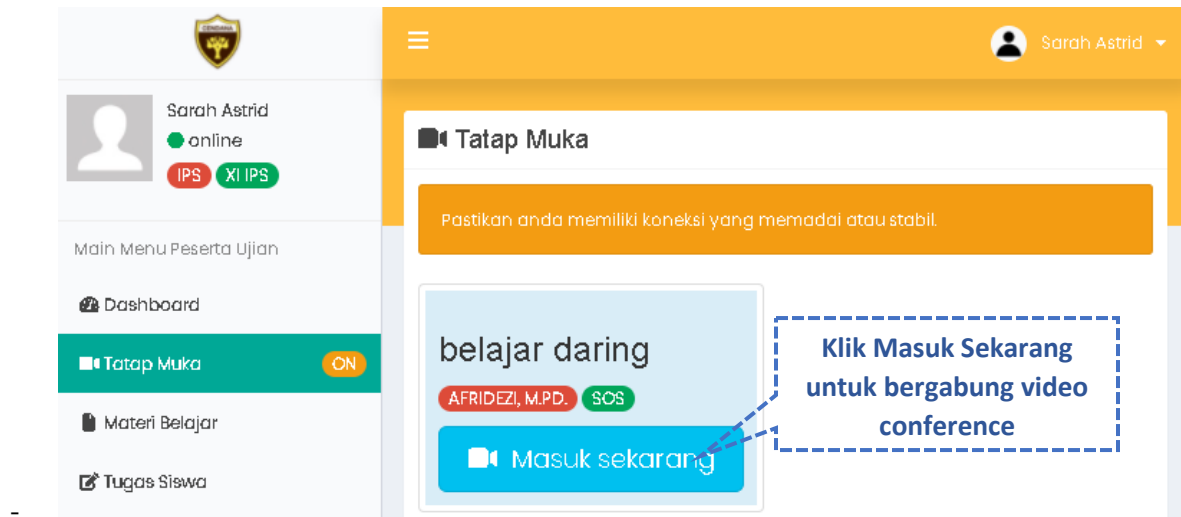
Sarah Astrid

Sarah Astrid
online
IPS XI IPS

Main Menu Peserta Ujian

Dashboard

Tatap Muka ON

Materi Belajar

Tugas Siswa

Tatap Muka

Pastikan anda memiliki koneksi yang memadai atau stabil.

belajar daring

AFRIDEZI, M.PD. SOS

Masuk sekarang

Klik Masuk Sekarang untuk bergabung video conference

-